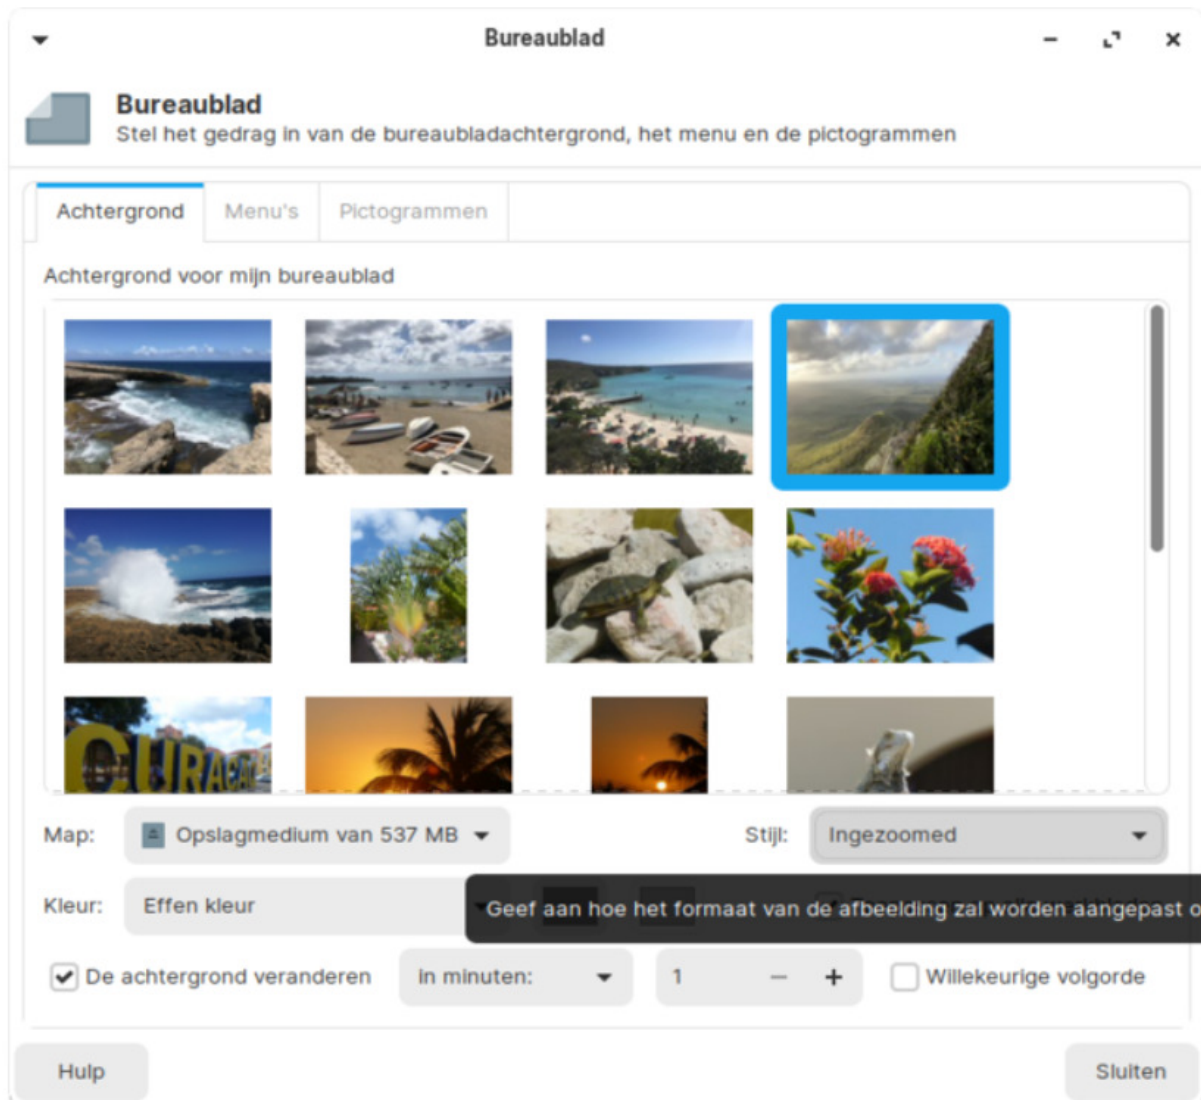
Bureaublad

Bureaublad
Stel het gedrag in van de bureaubladachtergrond, het menu en de pictogrammen

Achtergrond | Menu's | Pictogrammen

Achtergrond voor mijn bureaublad

CURAÇAO

Map: Opslagmedium van 537 MB

Stijl: Ingezoomed

Kleur: Effen kleur

Geef aan hoe het formaat van de afbeelding zal worden aangepast o

De achtergrond veranderen | in minuten: | 1 | − | + | Willekeurige volgorde

Hulp

Sluiten